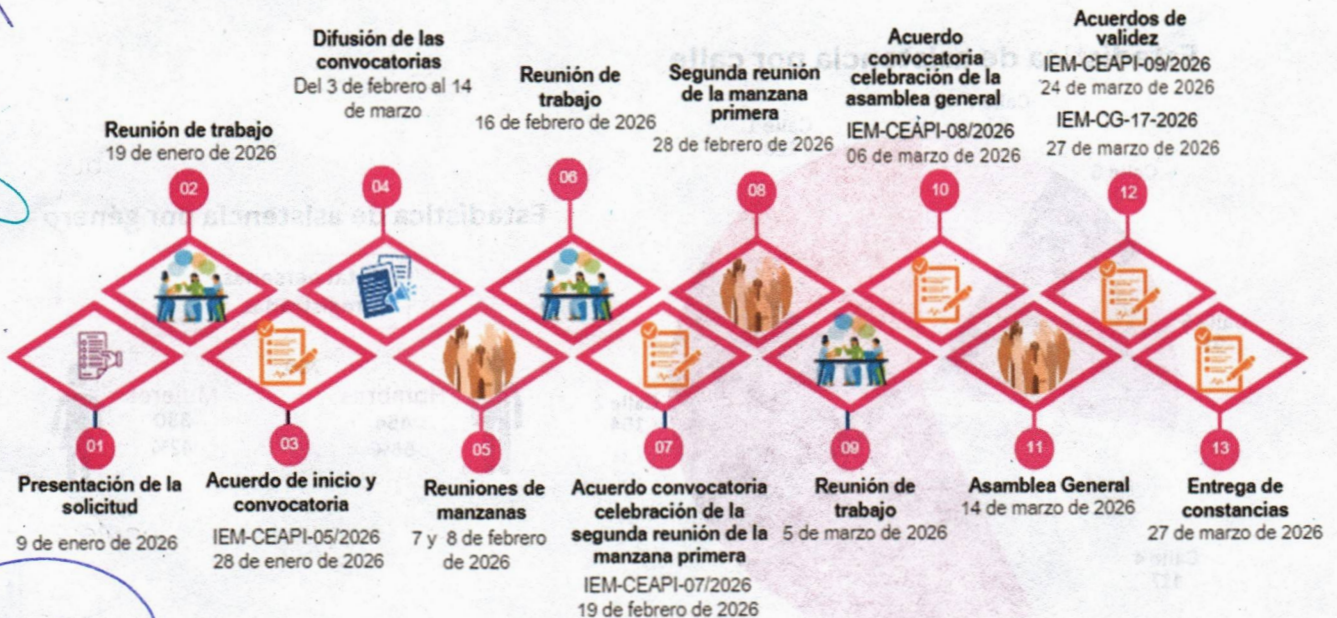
Difusión de las convocatorias
Del 3 de febrero al 14 de marzo

Reunión de trabajo
19 de enero de 2026

Reunión de trabajo
16 de febrero de 2026

Segunda reunión de la manzana primera
28 de febrero de 2026

Acuerdo convocatoria celebración de la asamblea general
IEM-CEAPI-08/2026
06 de marzo de 2026

Acuerdos de validez
IEM-CEAPI-09/2026
24 de marzo de 2026
IEM-CG-17-2026
27 de marzo de 2026

02
04
06
08
10
12

01
03
05
07
09
11
13

Presentación de la solicitud
9 de enero de 2026

Acuerdo de inicio y convocatoria
IEM-CEAPI-05/2026
28 de enero de 2026

Reuniones de manzanas
7 y 8 de febrero de 2026

Acuerdo convocatoria celebración de la segunda reunión de la manzana primera
IEM-CEAPI-07/2026
19 de febrero de 2026

Reunión de trabajo
5 de marzo de 2026

Asamblea General
14 de marzo de 2026

Entrega de constancias
27 de marzo de 2026